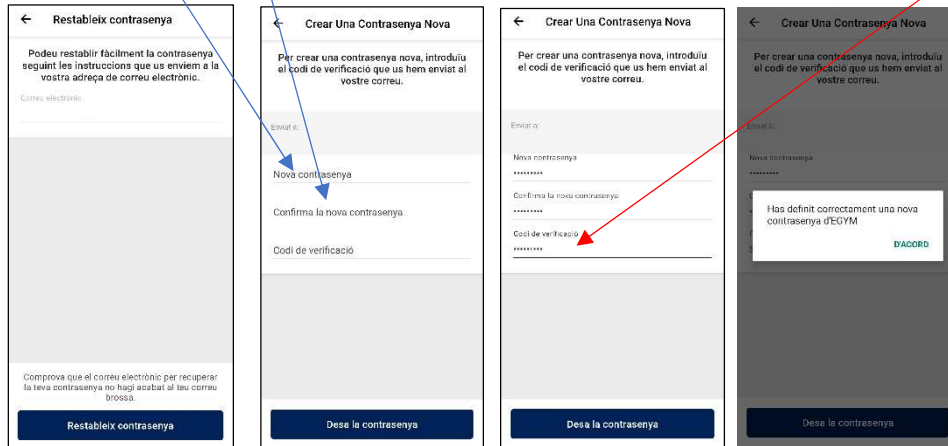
← Restableix contrasenya

Podeu restablir fàcilment la contrasenya seguint les instruccions que us enviem a la vostra adreça de correu electrònic.

Correu electrònic

Comprova que el correu electrònic per recuperar la teva contrasenya no hagi acabat al teu correu brossa.

Restableix contrasenya

← Crear Una Contrasenya Nova

Per crear una contrasenya nova, introduïu el codi de verificació que us hem enviat al vostre correu.

Enviat a:

Nova contrasenya

Confirma la nova contrasenya

Codi de verificació

Desa la contrasenya

← Crear Una Contrasenya Nova

Per crear una contrasenya nova, introduïu el codi de verificació que us hem enviat al vostre correu.

Enviat a:

Nova contrasenya
•••••••••

Confirma la nova contrasenya
•••••••••

Codi de verificació
•••••••••

Desa la contrasenya

← Crear Una Contrasenya Nova

Per crear una contrasenya nova, introduïu el codi de verificació que us hem enviat al vostre correu.

Enviat a:

Nova contrasenya
•••••••••

Has definit correctament una nova contrasenya d'EGYM

D'ACORD

Desa la contrasenya